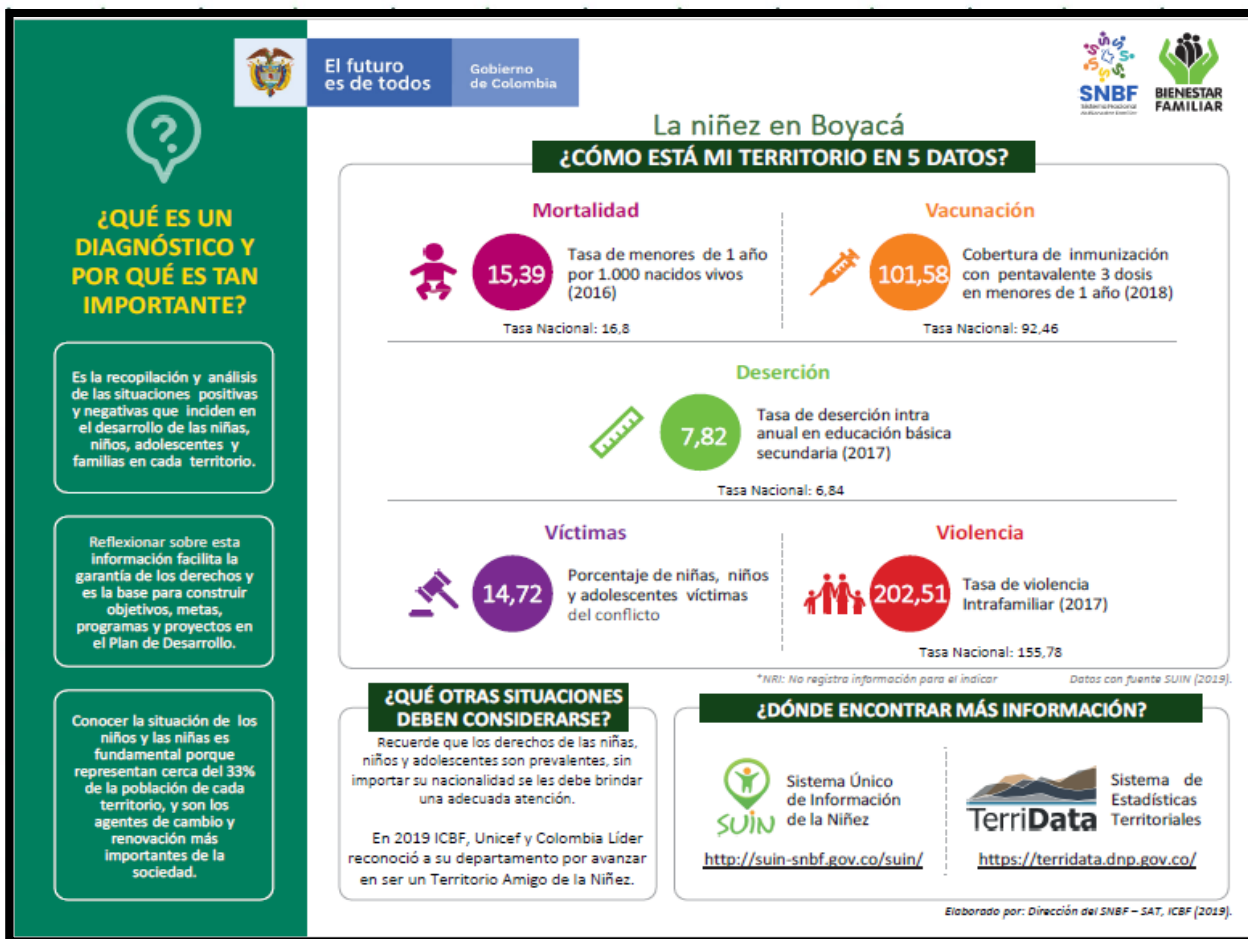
El futuro es de todos

Gobierno de Colombia

SNBF Sistema Nacional de Bienestar Familiar

BIENESTAR FAMILIAR

¿QUÉ ES UN DIAGNÓSTICO Y POR QUÉ ES TAN IMPORTANTE?

Es la recopilación y análisis de las situaciones positivas y negativas que inciden en el desarrollo de las niñas, niños, adolescentes y familias en cada territorio.

Reflexionar sobre esta información facilita la garantía de los derechos y es la base para construir objetivos, metas, programas y proyectos en el Plan de Desarrollo.

Conocer la situación de los niños y las niñas es fundamental porque representan cerca del 33% de la población de cada territorio, y son los agentes de cambio y renovación más importantes de la sociedad.

La niñez en Boyacá

¿CÓMO ESTÁ MI TERRITORIO EN 5 DATOS?

Mortalidad

15,39

Tasa de menores de 1 año por 1.000 nacidos vivos (2016)

Tasa Nacional: 16,8

Vacunación

101,58

Cobertura de inmunización con pentavalente 3 dosis en menores de 1 año (2018)

Tasa Nacional: 92,46

Deserción

7,82

Tasa de deserción intra anual en educación básica secundaria (2017)

Tasa Nacional: 6,84

Víctimas

14,72

Porcentaje de niñas, niños y adolescentes víctimas del conflicto

Violencia

202,51

Tasa de violencia Intrafamiliar (2017)

Tasa Nacional: 155,78

*NRI: No registra información para el indicar

Datos con fuente SUIN (2019).

¿QUÉ OTRAS SITUACIONES DEBEN CONSIDERARSE?

Recuerde que los derechos de las niñas, niños y adolescentes son prevalentes, sin importar su nacionalidad se les debe brindar una adecuada atención.

En 2019 ICBF, Unicef y Colombia Líder reconoció a su departamento por avanzar en ser un Territorio Amigo de la Niñez.

¿DÓNDE ENCONTRAR MÁS INFORMACIÓN?

SUIN

Sistema Único de Información de la Niñez

http://suin-snbf.gov.co/suin/

TerriData

Sistema de Estadísticas Territoriales

https://terridata.dnp.gov.co/

Elaborado por: Dirección del SNBF – SAT, ICBF (2019).